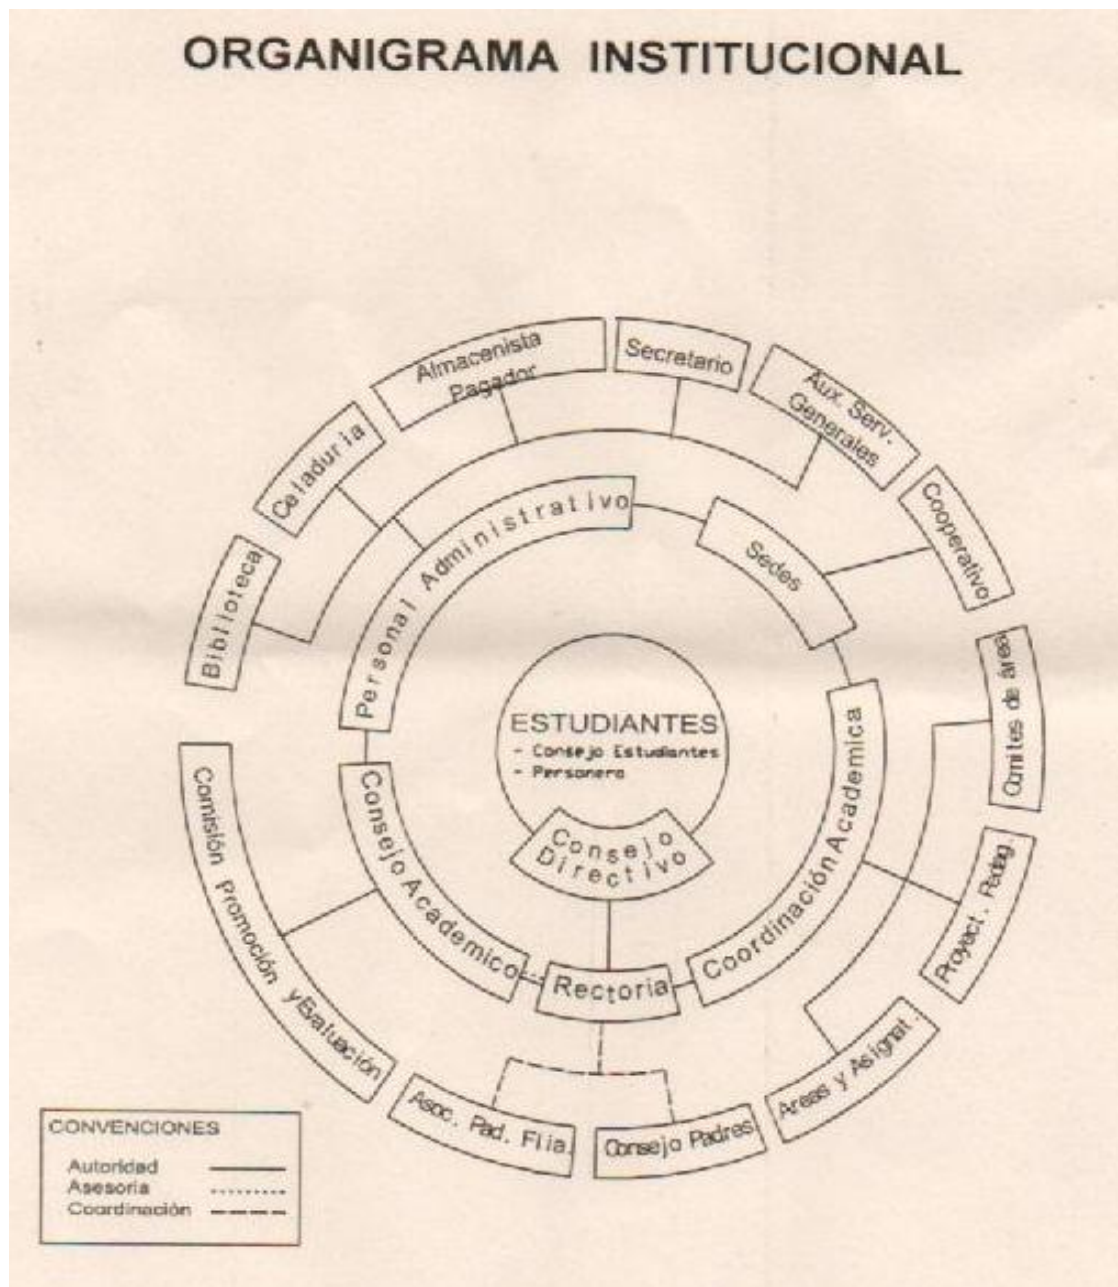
ORGANIGRAMA INSTITUCIONAL

Almacenista Pagador

Secretario

Aux Serv. Generales

Celaduria

Cooperativo

Biblioteca

Personal Administrativo

Sedes

Comites de área

ESTUDIANTES
- Consejo Estudiantes
- Personero

Consejo Academico

Coordinación Academica

Comisión Promoción y Evaluación

Consejo Directivo

Proyect. Pedag.

Rectoria

Areas y Asignat.

Asoc. Pad. Flia.

Consejo Padres

CONVENCIONES
Autoridad
Asesoria
Coordinación